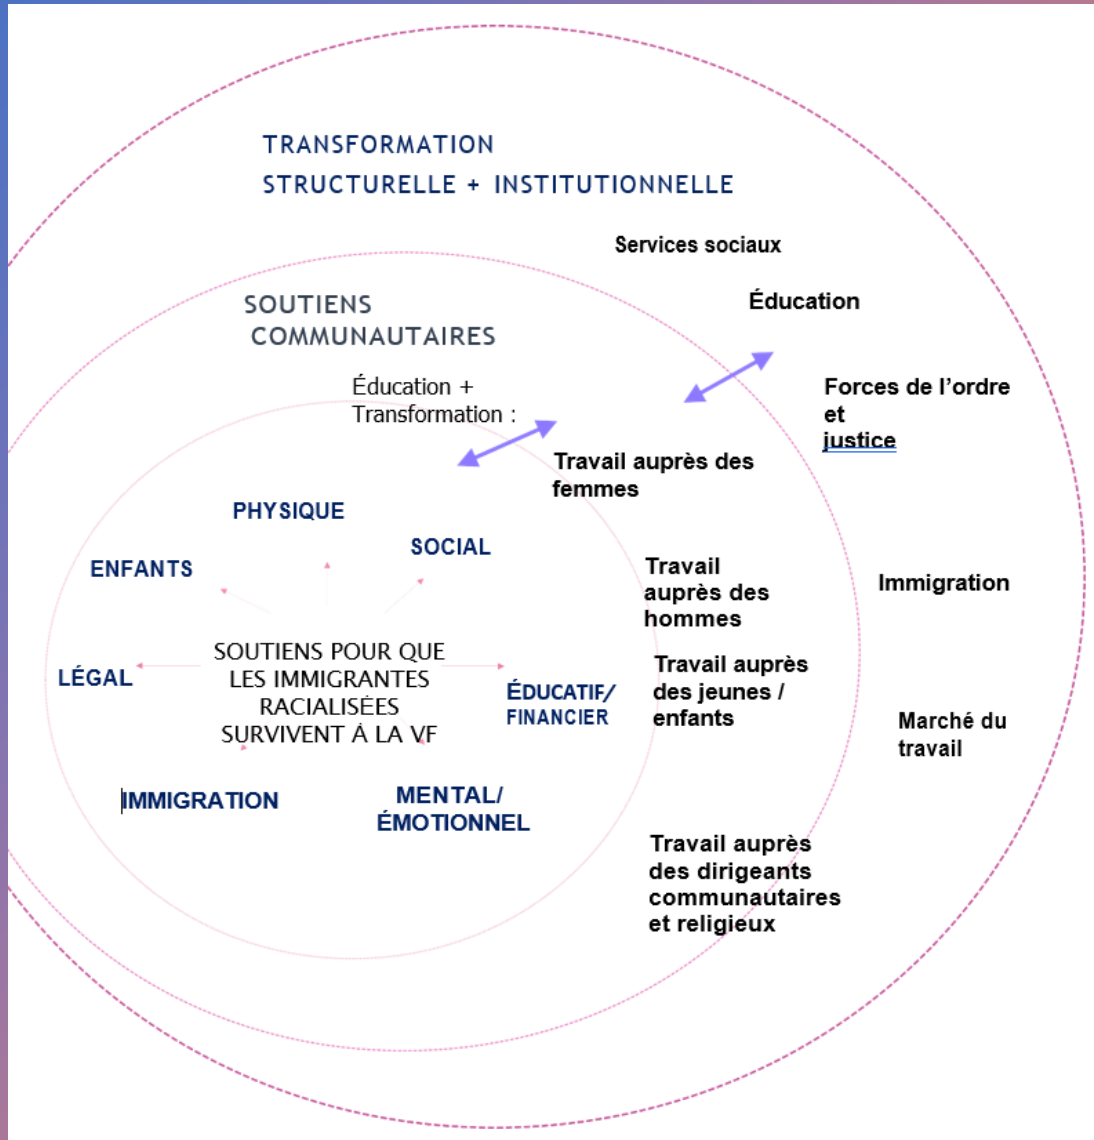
TRANSFORMATION
STRUCTURELLE + INSTITUTIONNELLE

Services sociaux

Éducation

Forces de l'ordre et justice

Immigration

Marché du travail

SOUTIENS COMMUNAUTAIRES

Éducation + Transformation :

Travail auprès des femmes

Travail auprès des hommes

Travail auprès des jeunes / enfants

Travail auprès des dirigeants communautaires et religieux

PHYSIQUE

SOCIAL

ENFANTS

LÉGAL

SOUTIENS POUR QUE LES IMMIGRANTES RACIALISÉES SURVIVENT À LA VF

ÉDUCATIF/ FINANCIER

IMMIGRATION

MENTAL/ ÉMOTIONNEL